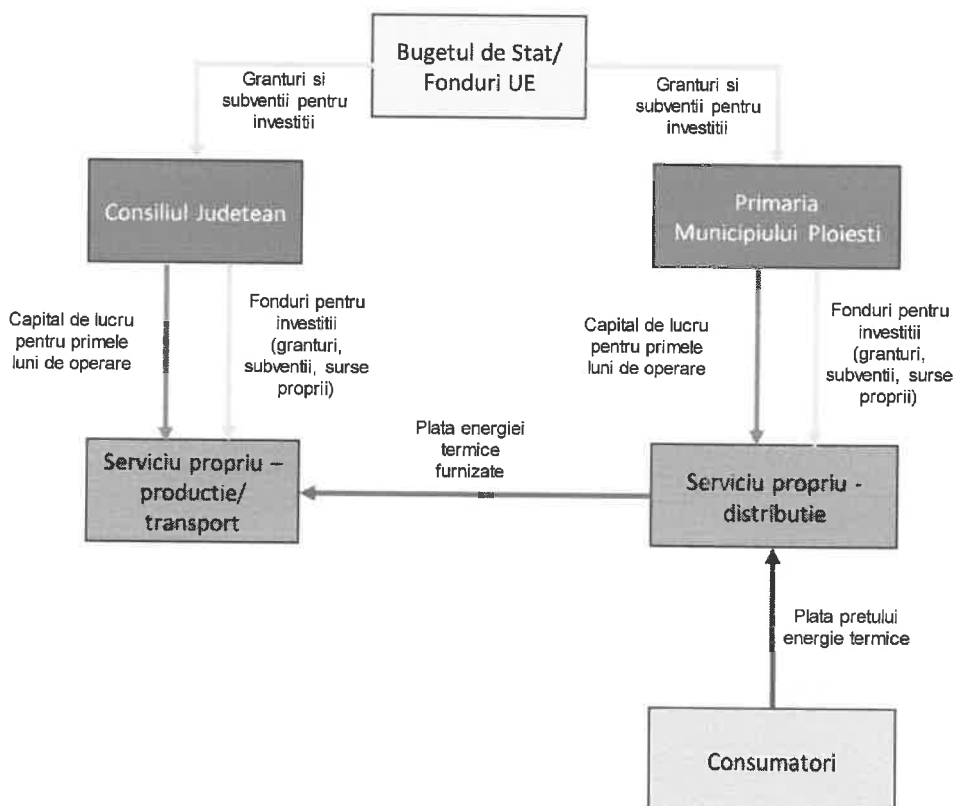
Bugetul de Stat/ Fonduri UE

Granturi si subventii pentru investitii

Granturi si subventii pentru investitii

Consiliul Judetean

Primaria Municipiului Ploiesti

Capital de lucru pentru primele luni de operare

Fonduri pentru investitii (granturi, subventii, surse proprii)

Capital de lucru pentru primele luni de operare

Fonduri pentru investitii (granturi, subventii, surse proprii)

Plata energiei termice furnizate

Serviciu propriu – productie/ transport

Serviciu propriu - distributie

Plata pretului energie termice

Consumatori